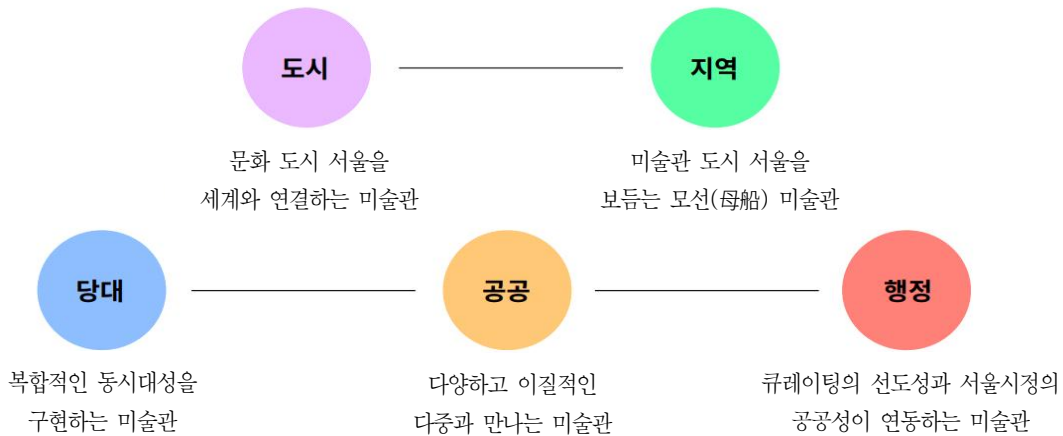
도시

문화 도시 서울을 세계와 연결하는 미술관

지역

미술관 도시 서울을 보듬는 모선(母船) 미술관

당대

복합적인 동시대성을 구현하는 미술관

공공

다양하고 이질적인 다중과 만나는 미술관

행정

큐레이팅의 선도성과 서울시정의 공공성이 연동하는 미술관